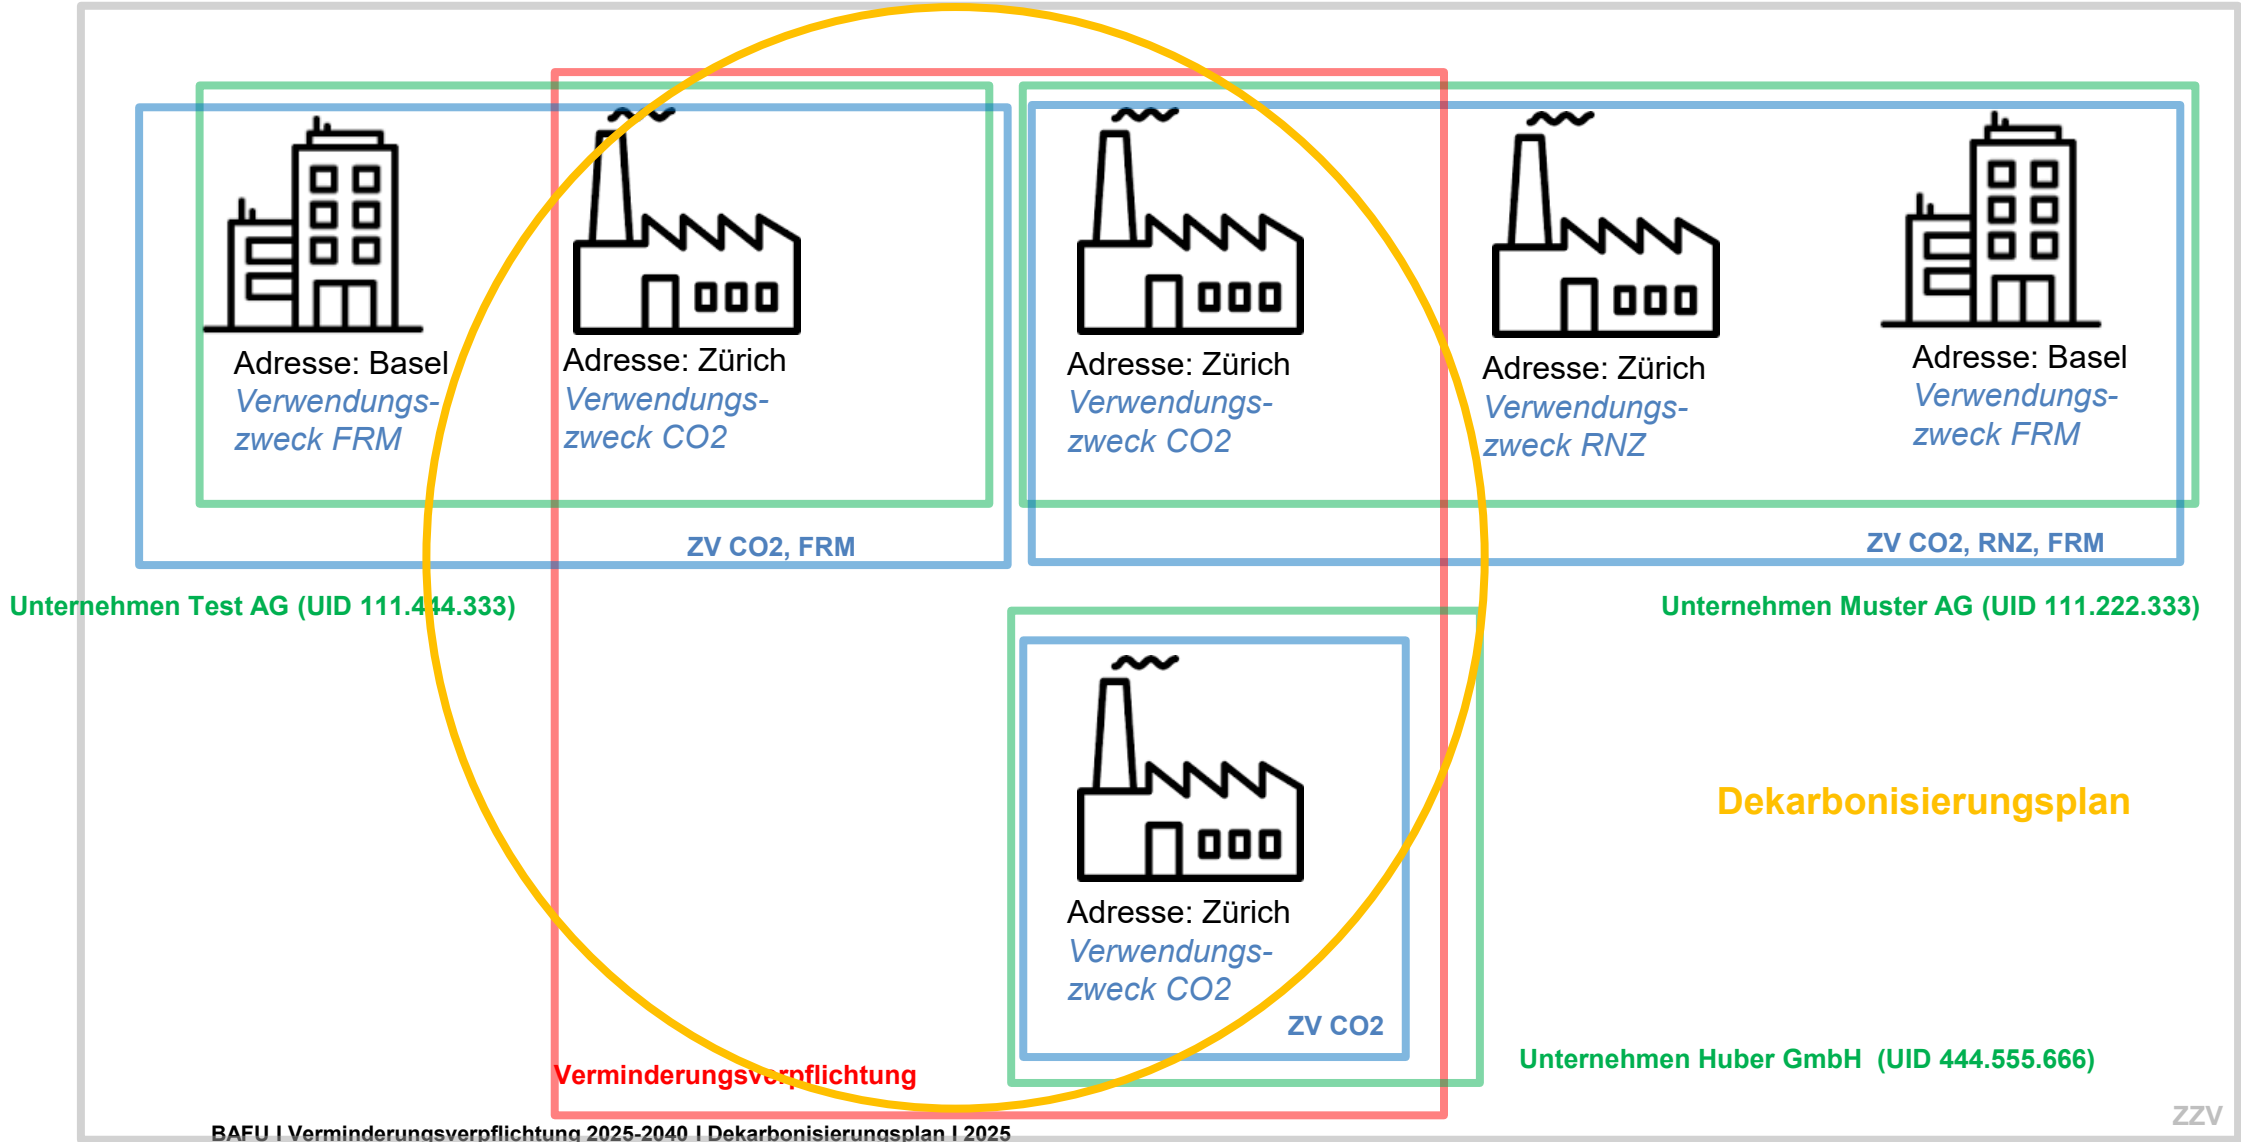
Adresse: Basel
Verwendungszweck FRM

Adresse: Zürich
Verwendungszweck CO2

ZV CO2, FRM

Adresse: Zürich
Verwendungszweck CO2

Adresse: Zürich
Verwendungszweck RNZ

Adresse: Basel
Verwendungszweck FRM

ZV CO2, RNZ, FRM

Unternehmen Test AG (UID 111.444.333)

Unternehmen Muster AG (UID 111.222.333)

Adresse: Zürich
Verwendungszweck CO2

ZV CO2

Dekarbonisierungsplan

Unternehmen Huber GmbH (UID 444.555.666)

Verminderungsverpflichtung

BAFU I Verminderungsverpflichtung 2025-2040 I Dekarbonisierungsplan I 2025

ZZV